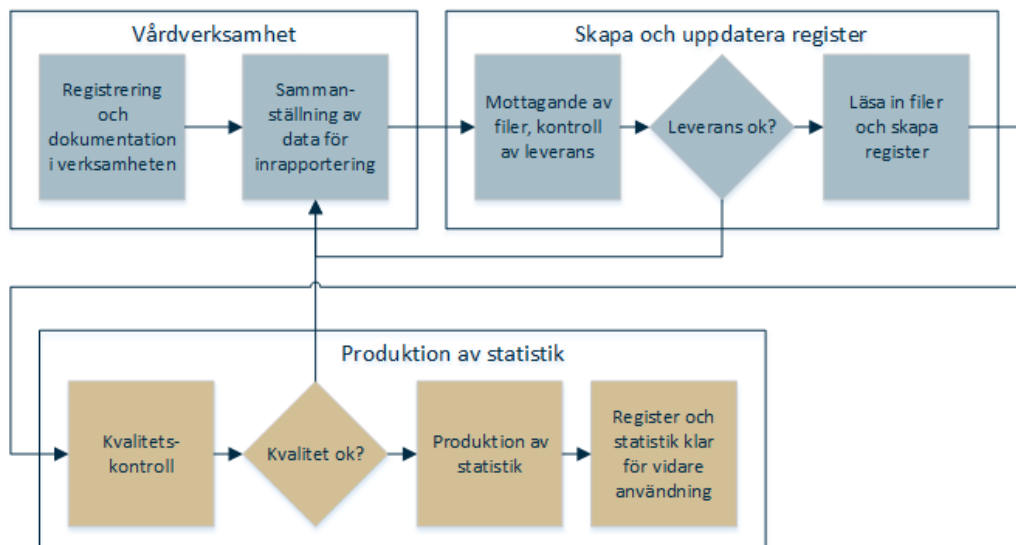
Vårdverksamhet

Registrering och dokumentation i verksamheten

Sammanställning av data för inrapportering

Skapa och uppdatera register

Mottagande av filer, kontroll av leverans

Leverans ok?

Läsa in filer och skapa register

Produktion av statistik

Kvalitetskontroll

Kvalitet ok?

Produktion av statistik

Register och statistik klar för vidare användning